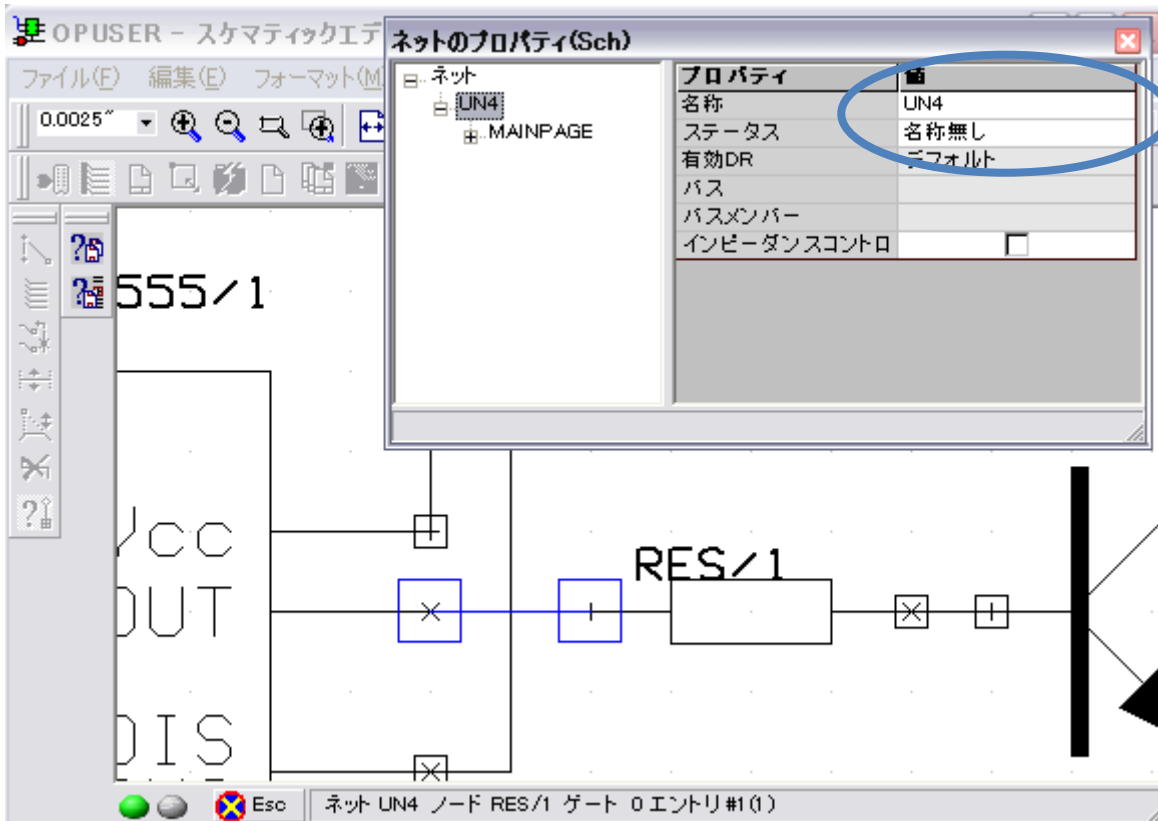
OPUSER - スケマティックエデ
ファイル(F) 編集(E) フォーマット(M)
0.0025"

ネットのプロパティ(Sch)
ネット
UN4
MAINPAGE

| プロパティ | 値 |
|---|---|
| 名称 | UN4 |
| ステータス | 名称無し |
| 有効DR | デフォルト |
| バス | |
| バスメンバー | |
| インピーダンスコントロ | |

555/1
Vcc
OUT
DIS
RES/1

Esc
ネット UN4 ノード RES/1 ゲート 0 エントリ #1(1)